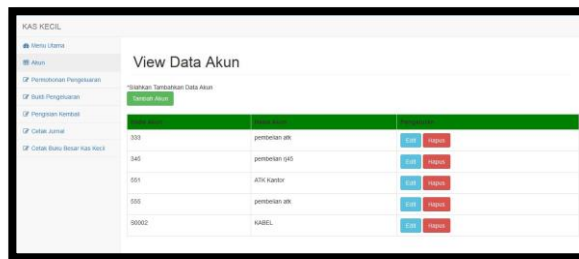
KAS KECIL

Menu Utama
Akun
Permohonan Pengeluaran
Bukti Pengeluaran
Pengisian Kembali
Cetak Jurnal
Cetak Buku Besar Kas Kecil

View Data Akun

*Silahkan Tambahkan Data Akun
Tambah Akun

| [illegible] | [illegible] | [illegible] |
|---|---|---|
| 333 | pembelian atk | Edit Hapus |
| 345 | pembelian rj45 | Edit Hapus |
| 551 | ATK Kantor | Edit Hapus |
| 555 | pembelian atk | Edit Hapus |
| S0002 | KABEL | Edit Hapus |